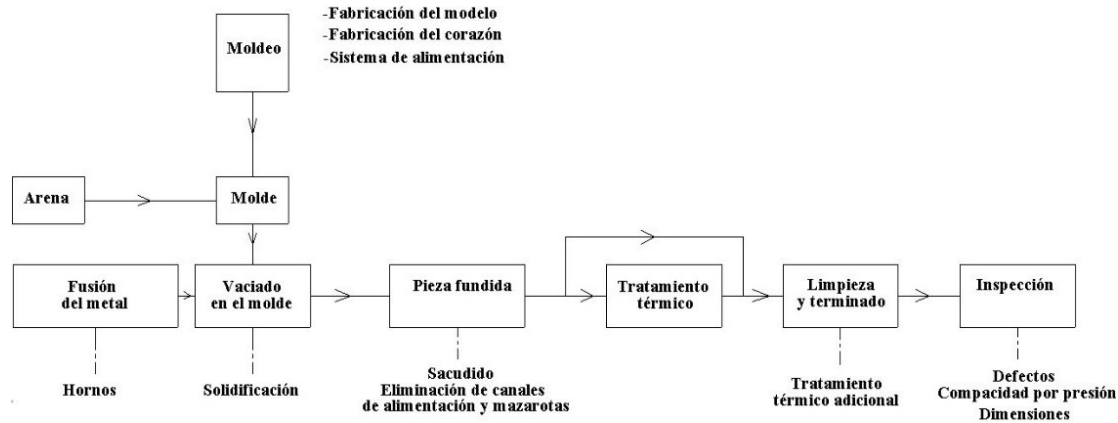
-Fabricación del modelo
-Fabricación del corazón
-Sistema de alimentación

Moldeo

Arena

Molde

Fusión del metal

Vaciado en el molde

Pieza fundida

Tratamiento térmico

Limpieza y terminado

Inspección

Hornos

Solidificación

Sacudido
Eliminación de canales de alimentación y mazarotas

Tratamiento térmico adicional

Defectos
Compacidad por presión
Dimensiones